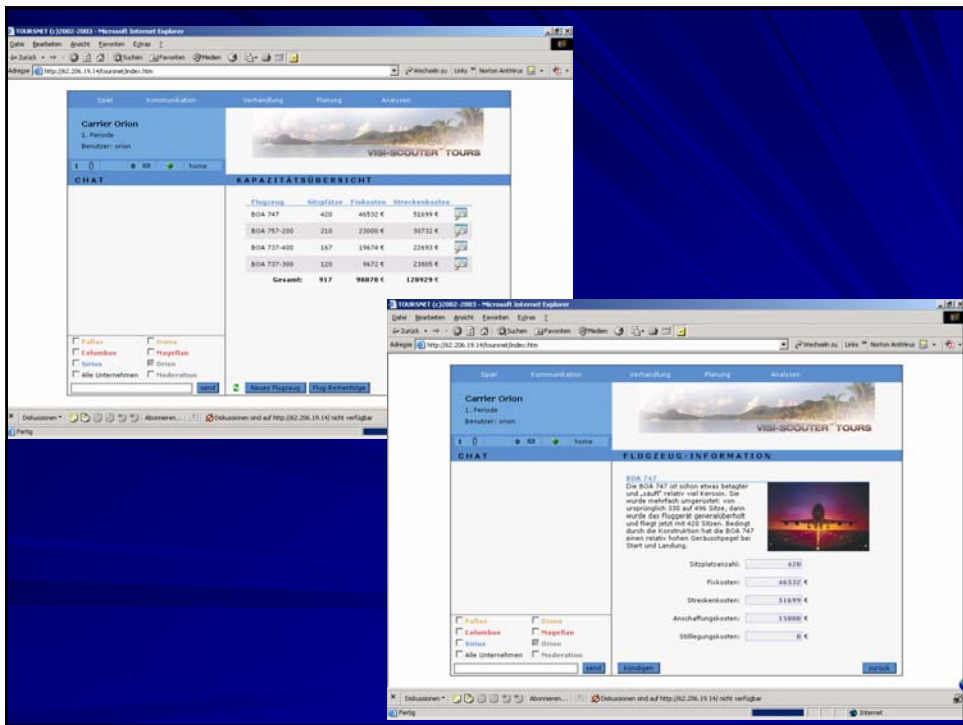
TOURSNET (c)2002-2003 - Microsoft Internet Explorer

Datei Bearbeiten Ansicht Favoriten Extras ?

Zurück Suchen Favoriten Medien

Adresse http://62.206.19.14/toursnet/index.htm

Wechseln zu Links Norton AntiVirus

Spiel Kommunikation Verhandlung Planung Analysen

Carrier Orion
1. Periode
Benutzer: orion

VISI-SCOUTER TOURS

home

CHAT

KAPAZITÄTSÜBERSICHT

| Flugzeug | Sitzplätze | Fixkosten | Streckenkosten |
|---|---|---|---|
| BOA 747 | 420 | 46532 € | 51699 € |
| BOA 757-200 | 210 | 23000 € | 30732 € |
| BOA 737-400 | 167 | 19674 € | 22693 € |
| BOA 737-300 | 120 | 9672 € | 23805 € |
| Gesamt: | 917 | 98878 € | 128929 € |

Pallas Diana
Columbus Magellan
Sirius Orion
Alle Unternehmen Moderation

send

Neues Flugzeug Flug-Reihenfolge

Diskussionen Abonnieren... Diskussionen sind auf http://62.206.19.14/ nicht verfügbar

Fertig

TOURSNET (c)2002-2003 - Microsoft Internet Explorer

Datei Bearbeiten Ansicht Favoriten Extras ?

Zurück Suchen Favoriten Medien

Adresse http://62.206.19.14/toursnet/index.htm

Wechseln zu Links Norton AntiVirus

Spiel Kommunikation Verhandlung Planung Analysen

Carrier Orion
1. Periode
Benutzer: orion

VISI-SCOUTER TOURS

home

CHAT

FLUGZEUG-INFORMATION

BOA 747
Die BOA 747 ist schon etwas betagter und „säuft" relativ viel Kerosin. Sie wurde mehrfach umgerüstet: von ursprünglich 330 auf 496 Sitze, dann wurde das Fluggerät generalüberholt und fliegt jetzt mit 420 Sitzen. Bedingt durch die Konstruktion hat die BOA 747 einen relativ hohen Geräuschpegel bei Start und Landung.

Sitzplatzanzahl: 420
Fixkosten: 46532 €
Streckenkosten: 51699 €
Anschaffungskosten: 15000 €
Stilllegungskosten: 0 €

Pallas Diana
Columbus Magellan
Sirius Orion
Alle Unternehmen Moderation

send

kündigen zurück

Diskussionen Abonnieren... Diskussionen sind auf http://62.206.19.14/ nicht verfügbar

Fertig Internet